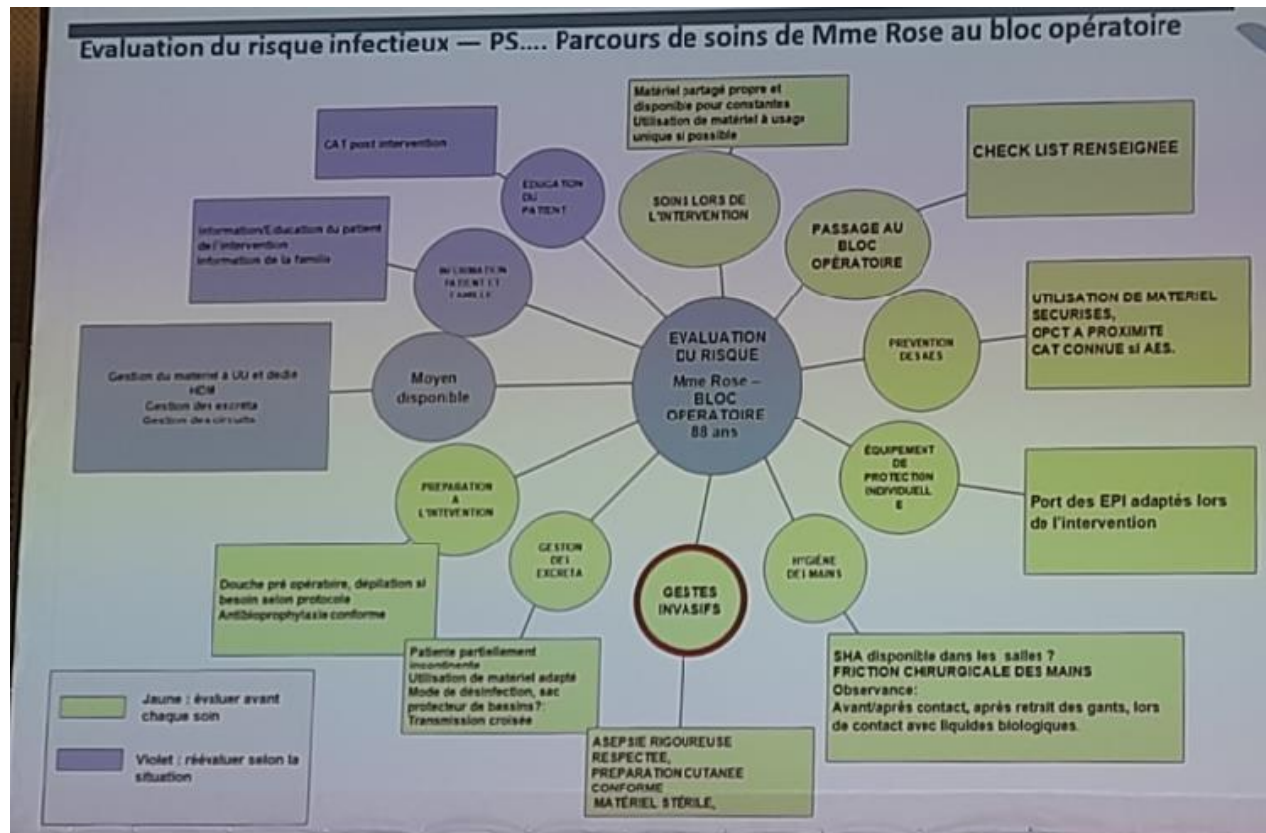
Evaluation du risque infectieux — PS.... Parcours de soins de Mme Rose au bloc opératoire

EVALUATION DU RISQUE
Mme Rose – BLOC OPERATOIRE 88 ans

Matériel partagé propre et disponible pour constantes
Utilisation de matériel à usage unique si possible

SOINS LORS DE L'INTERVENTION

CAT post intervention

EDUCATION DU PATIENT

CHECK LIST RENSEIGNEE

PASSAGE AU BLOC OPÉRATOIRE

Information/Education du patient de l'intervention
Information de la famille

INFORMATION PATIENT ET FAMILLE

UTILISATION DE MATERIEL SECURISES,
OPCT A PROXIMITE
CAT CONNUE si AES.

PREVENTION DES AES

Gestion du materiel à UU et dedie
HDM
Gestion des excreta
Gestion des circuits

Moyen disponible

ÉQUIPEMENT DE PROTECTION INDIVIDUELLE

Port des EPI adaptés lors de l'intervention

PREPARATION A L'INTEVENTION

Douche pré opératoire, dépilation si besoin selon protocole
Antibioprophylaxie conforme

GESTION DES EXCRETA

GESTES INVASIFS

HYGIÈNE DES MAINS

Patiente partiellement incontinente
Utilisation de materiel adapté
Mode de désinfection, sac protecteur de bassins?:
Transmission croisée

SHA disponible dans les salles ?
FRICTION CHIRURGICALE DES MAINS
Observance:
Avant/après contact, après retrait des gants, lors de contact avec liquides biologiques.

ASEPSIE RIGOUREUSE RESPECTEE,
PREPARATION CUTANEE CONFORME
MATÉRIEL STÉRILE,

Jaune : évaluer avant chaque soin

Violet : réévaluer selon la situation